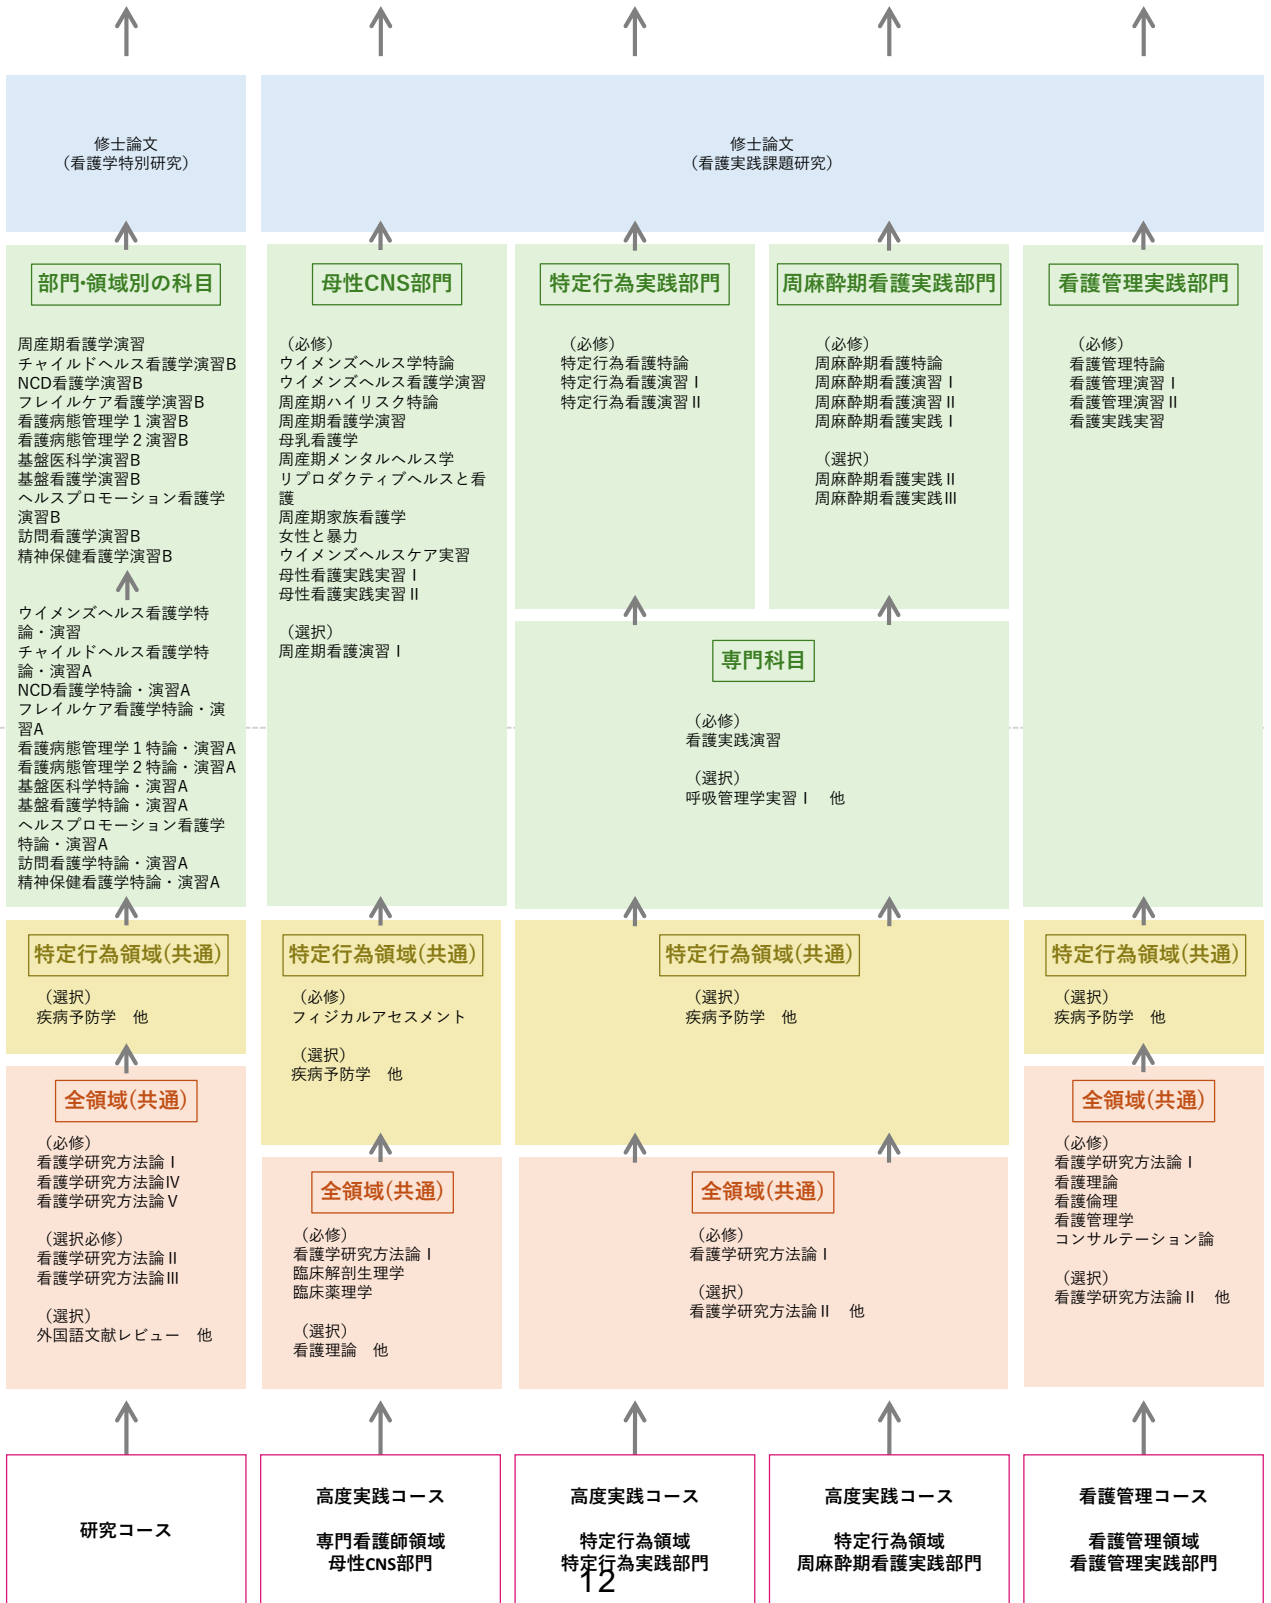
修士論文
（看護学特別研究）

修士論文
（看護実践課題研究）

部門·領域別の科目

周産期看護学演習
チャイルドヘルス看護学演習B
NCD看護学演習B
フレイルケア看護学演習B
看護病態管理学１演習B
看護病態管理学２演習B
基盤医科学演習B
基盤看護学演習B
ヘルスプロモーション看護学演習B
訪問看護学演習B
精神保健看護学演習B

ウイメンズヘルス看護学特論・演習
チャイルドヘルス看護学特論・演習A
NCD看護学特論・演習A
フレイルケア看護学特論・演習A
看護病態管理学１特論・演習A
看護病態管理学２特論・演習A
基盤医科学特論・演習A
基盤看護学特論・演習A
ヘルスプロモーション看護学特論・演習A
訪問看護学特論・演習A
精神保健看護学特論・演習A

母性CNS部門

（必修）
ウイメンズヘルス学特論
ウイメンズヘルス看護学演習
周産期ハイリスク特論
周産期看護学演習
母乳看護学
周産期メンタルヘルス学
リプロダクティブヘルスと看護
周産期家族看護学
女性と暴力
ウイメンズヘルスケア実習
母性看護実践実習Ⅰ
母性看護実践実習Ⅱ

（選択）
周産期看護演習Ⅰ

特定行為実践部門

（必修）
特定行為看護特論
特定行為看護演習Ⅰ
特定行為看護演習Ⅱ

周麻酔期看護実践部門

（必修）
周麻酔期看護特論
周麻酔期看護演習Ⅰ
周麻酔期看護演習Ⅱ
周麻酔期看護実践Ⅰ

（選択）
周麻酔期看護実践Ⅱ
周麻酔期看護実践Ⅲ

看護管理実践部門

（必修）
看護管理特論
看護管理演習Ⅰ
看護管理演習Ⅱ
看護実践実習

専門科目

（必修）
看護実践演習

（選択）
呼吸管理学実習Ⅰ　他

特定行為領域(共通)

（選択）
疾病予防学　他

特定行為領域(共通)

（必修）
フィジカルアセスメント

（選択）
疾病予防学　他

特定行為領域(共通)

（選択）
疾病予防学　他

特定行為領域(共通)

（選択）
疾病予防学　他

全領域(共通)

（必修）
看護学研究方法論Ⅰ
看護学研究方法論Ⅳ
看護学研究方法論Ⅴ

（選択必修）
看護学研究方法論Ⅱ
看護学研究方法論Ⅲ

（選択）
外国語文献レビュー　他

全領域(共通)

（必修）
看護学研究方法論Ⅰ
臨床解剖生理学
臨床薬理学

（選択）
看護理論　他

全領域(共通)

（必修）
看護学研究方法論Ⅰ

（選択）
看護学研究方法論Ⅱ　他

全領域(共通)

（必修）
看護学研究方法論Ⅰ
看護理論
看護倫理
看護管理学
コンサルテーション論

（選択）
看護学研究方法論Ⅱ　他

研究コース

高度実践コース
専門看護師領域
母性CNS部門

高度実践コース
特定行為領域
特定行為実践部門

高度実践コース
特定行為領域
周麻酔期看護実践部門

看護管理コース
看護管理領域
看護管理実践部門

12